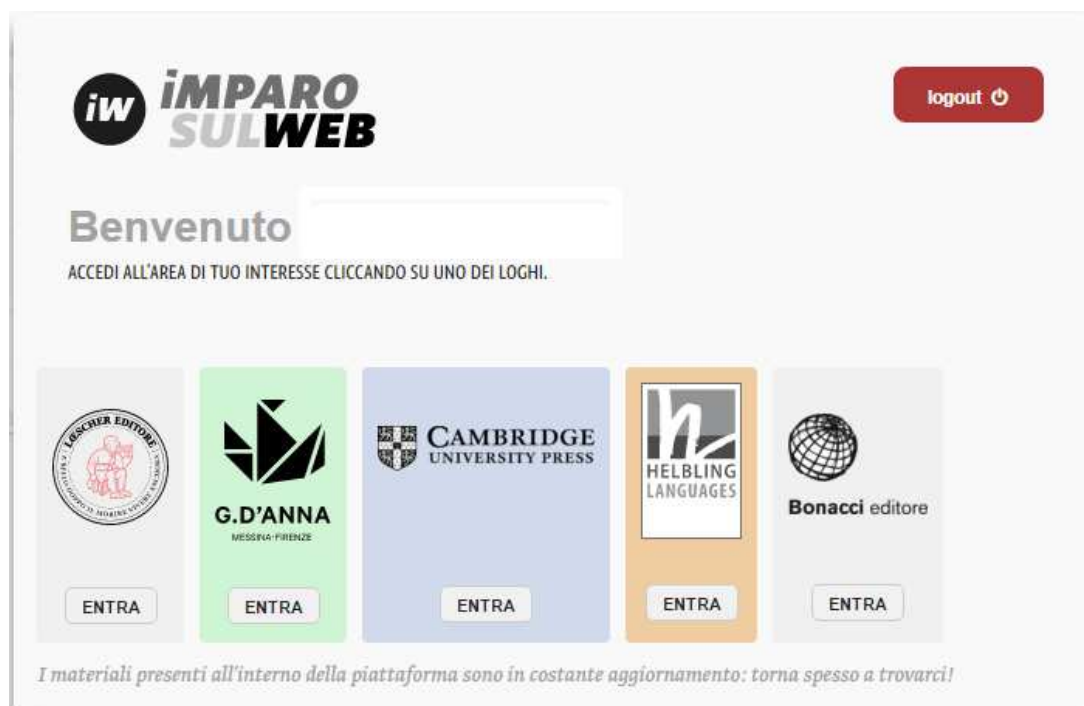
iw iMPARO SULWEB

logout

Benvenuto

ACCEDI ALL'AREA DI TUO INTERESSE CLICCANDO SU UNO DEI LOGHI.

LOESCHER EDITORE

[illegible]

ENTRA

G.D'ANNA

MESSINA·FIRENZE

ENTRA

CAMBRIDGE UNIVERSITY PRESS

ENTRA

HELBLING LANGUAGES

ENTRA

Bonacci editore

ENTRA

I materiali presenti all'interno della piattaforma sono in costante aggiornamento: torna spesso a trovarci!